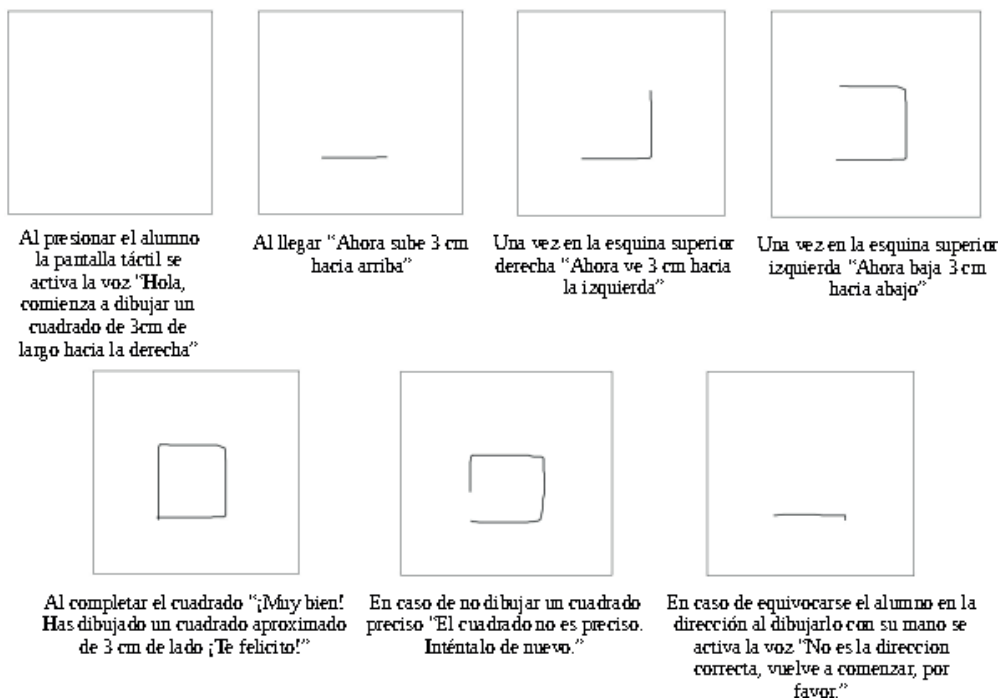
Al presionar el alumno la pantalla táctil se activa la voz "Hola, comienza a dibujar un cuadrado de 3cm de largo hacia la derecha"

Al llegar "Ahora sube 3 cm hacia arriba"

Una vez en la esquina superior derecha "Ahora ve 3 cm hacia la izquierda"

Una vez en la esquina superior izquierda "Ahora baja 3 cm hacia abajo"

Al completar el cuadrado "¡Muy bien! Has dibujado un cuadrado aproximado de 3 cm de lado ¡Te felicito!"

En caso de no dibujar un cuadrado preciso "El cuadrado no es preciso. Inténtalo de nuevo."

En caso de equivocarse el alumno en la dirección al dibujarlo con su mano se activa la voz "No es la direccion correcta, vuelve a comenzar, por favor."